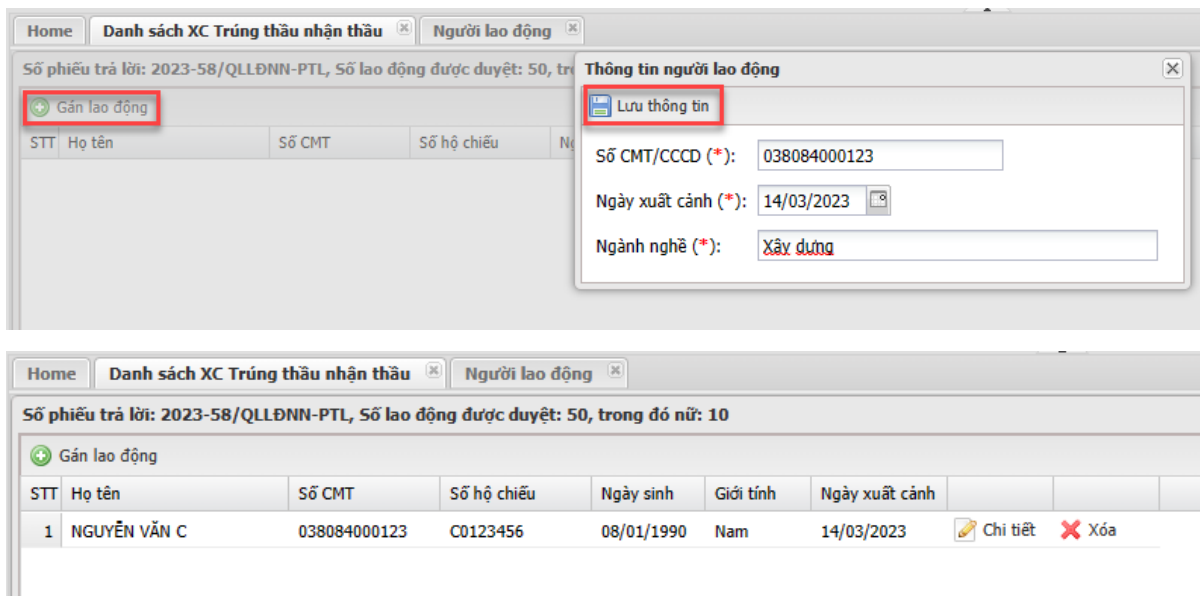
Home | Danh sách XC Trúng thầu nhận thầu | Người lao động

Số phiếu trả lời: 2023-58/QLLĐNN-PTL, Số lao động được duyệt: 50, tro

Gán lao động

| STT | Họ tên | Số CMT | Số hộ chiếu | N |
|---|---|---|---|---|

Thông tin người lao động

Lưu thông tin

Số CMT/CCCD (*): 038084000123

Ngày xuất cảnh (*): 14/03/2023

Ngành nghề (*): Xây dựng

Home | Danh sách XC Trúng thầu nhận thầu | Người lao động

Số phiếu trả lời: 2023-58/QLLĐNN-PTL, Số lao động được duyệt: 50, trong đó nữ: 10

Gán lao động

| STT | Họ tên | Số CMT | Số hộ chiếu | Ngày sinh | Giới tính | Ngày xuất cảnh | | |
|---|---|---|---|---|---|---|---|---|
| 1 | NGUYỄN VĂN C | 038084000123 | C0123456 | 08/01/1990 | Nam | 14/03/2023 | Chi tiết | Xóa |